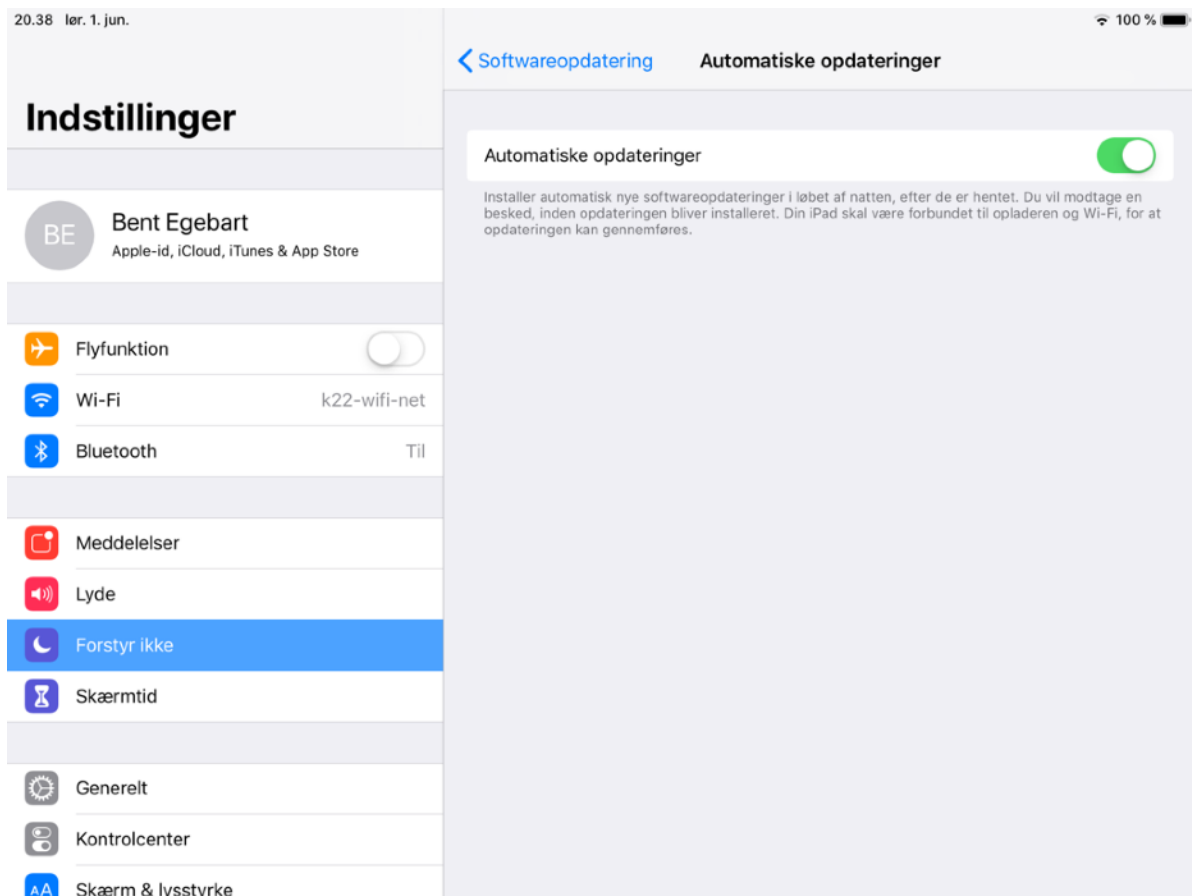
20.38 lør. 1. jun.

100 %

Indstillinger

BE
Bent Egebart
Apple-id, iCloud, iTunes & App Store

Flyfunktion

Wi-Fi k22-wifi-net

Bluetooth Til

Meddelelser

Lyde

Forstyr ikke

Skærmtid

Generelt

Kontrolcenter

AA Skærm & lysstyrke

Softwareopdatering

Automatiske opdateringer

Automatiske opdateringer

Installer automatisk nye softwareopdateringer i løbet af natten, efter de er hentet. Du vil modtage en besked, inden opdateringen bliver installeret. Din iPad skal være forbundet til opladeren og Wi-Fi, for at opdateringen kan gennemføres.